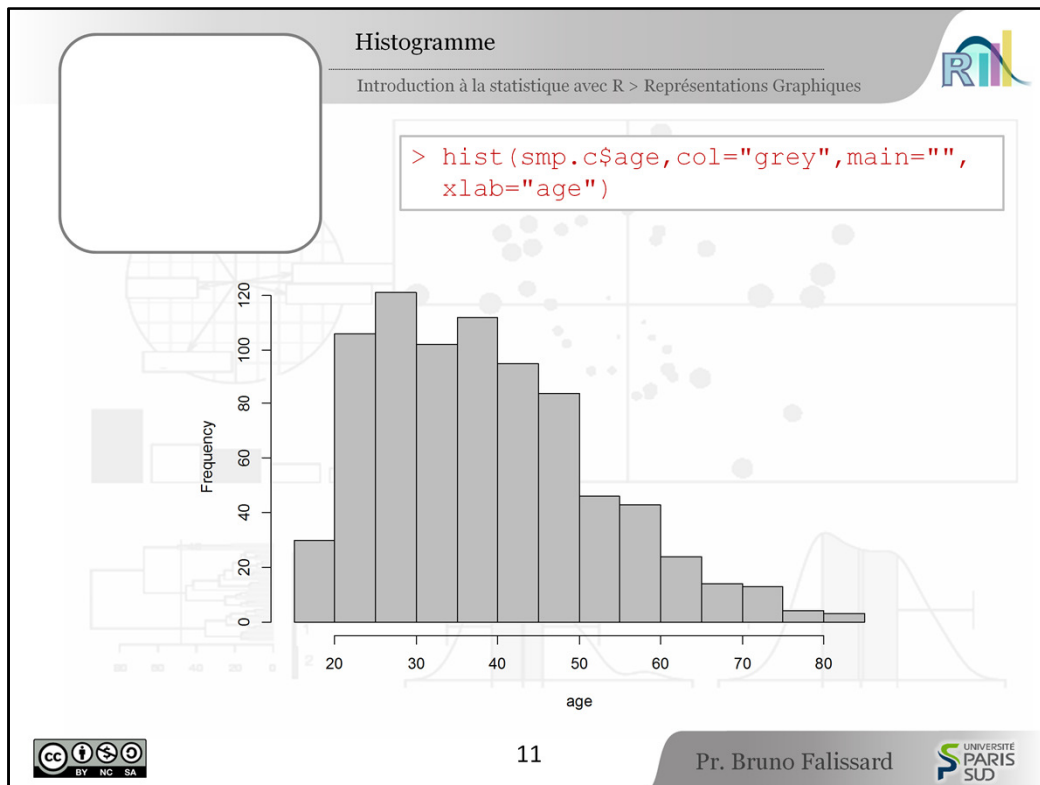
Histogramme

Introduction à la statistique avec R > Représentations Graphiques

R

> hist(smp.c$age,col="grey",main="", xlab="age")

Frequency

0
20
40
60
80
100
120

20
30
40
50
60
70
80

age

BY NC SA

11

Pr. Bruno Falissard

UNIVERSITÉ PARIS SUD